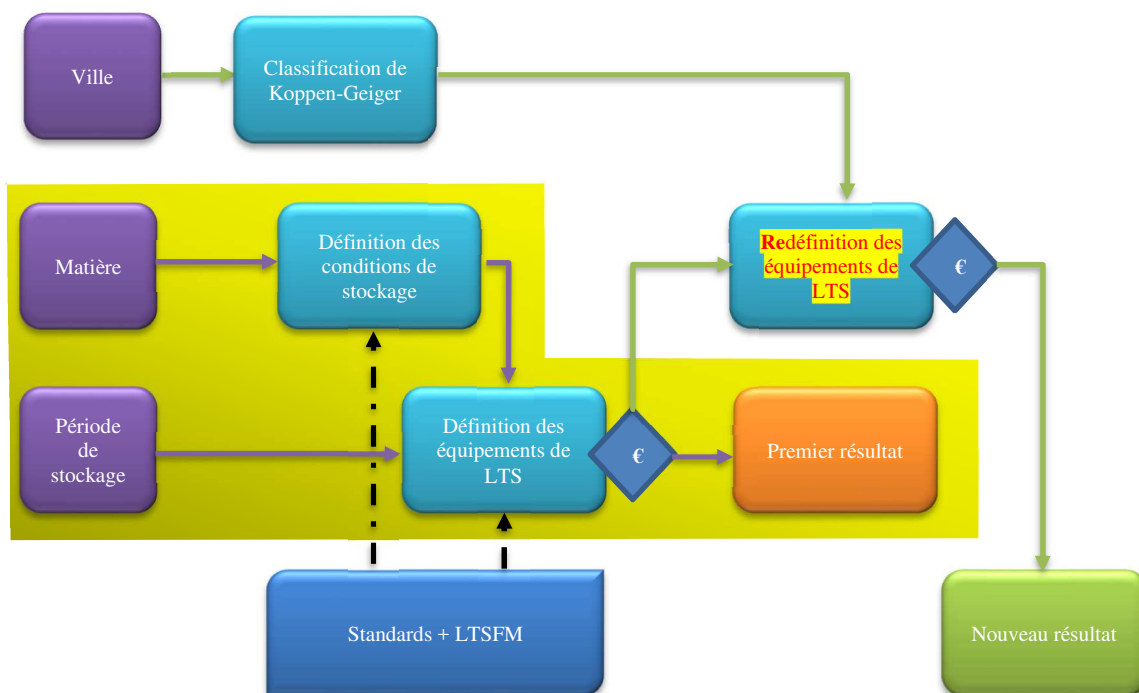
Ville

Classification de Koppen-Geiger

Matière

Définition des conditions de stockage

Redéfinition des équipements de LTS

€

Période de stockage

Définition des équipements de LTS

€

Premier résultat

Standards + LTSFM

Nouveau résultat